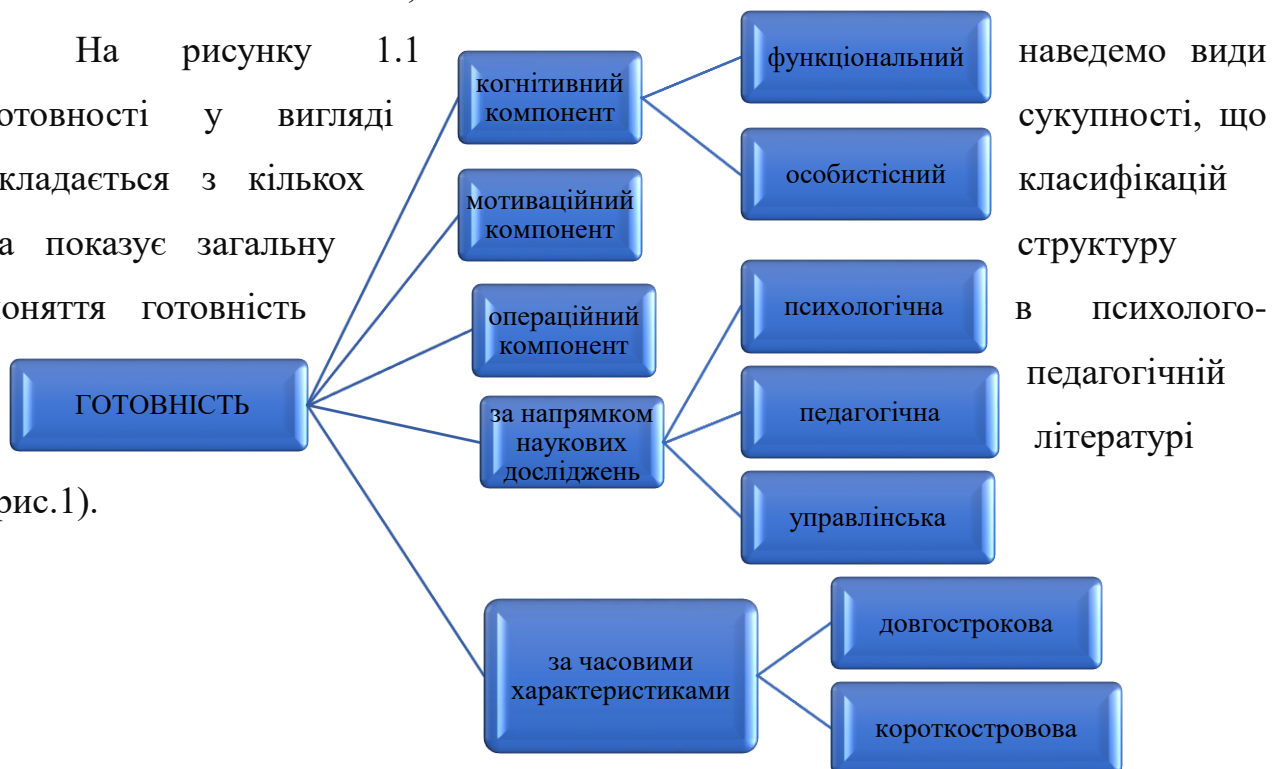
На рисунку 1.1 наведемо види
отовності у вигляді сукупності, що
кладається з кількох класифікацій
а показує загальну структуру
оняття готовність в психолого-
педагогічній
літературі
рис.1).

ГОТОВНІСТЬ

когнітивний компонент

функціональний

особистісний

мотиваційний компонент

операційний компонент

за напрямком наукових досліджень

психологічна

педагогічна

управлінська

за часовими характеристиками

довгострокова

коротккострова